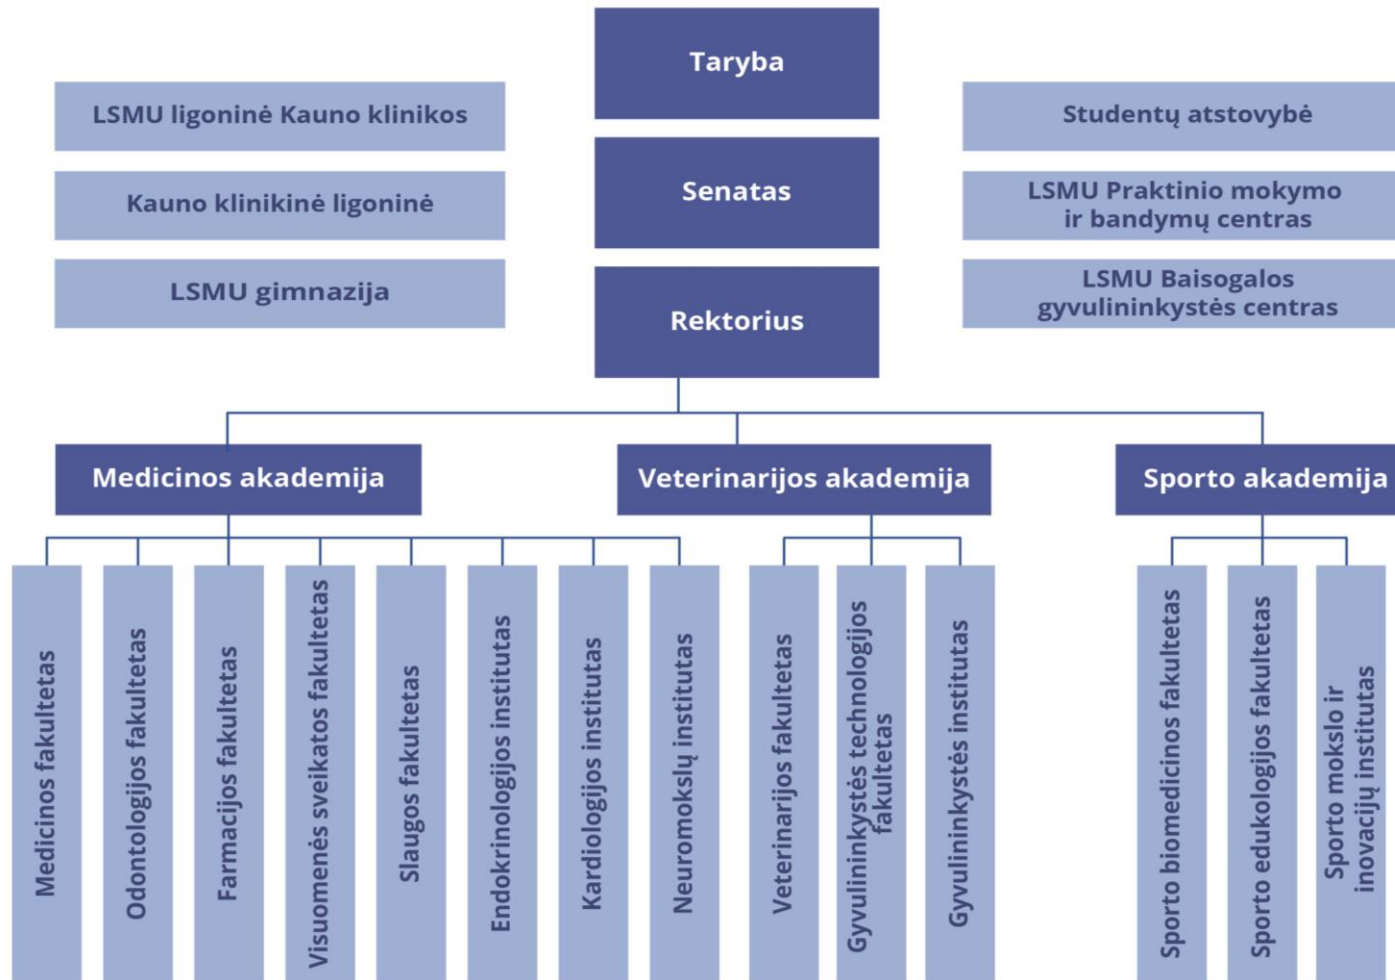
Taryba

LSMU ligoninė Kauno klinikos

Kauno klinikinė ligoninė

LSMU gimnazija

Senatas

Rektorius

Studentų atstovybė

LSMU Praktinio mokymo ir bandymų centras

LSMU Baisogalos gyvulininkystės centras

Medicinos akademija

Veterinarijos akademija

Sporto akademija

Medicinos fakultetas

Odontologijos fakultetas

Farmacijos fakultetas

Visuomenės sveikatos fakultetas

Slaugos fakultetas

Endokrinologijos institutas

Kardiologijos institutas

Neuromokslų institutas

Veterinarijos fakultetas

Gyvulininkystės technologijos fakultetas

Gyvulininkystės institutas

Sporto biomedicinos fakultetas

Sporto edukologijos fakultetas

Sporto mokslo ir inovacijų institutas